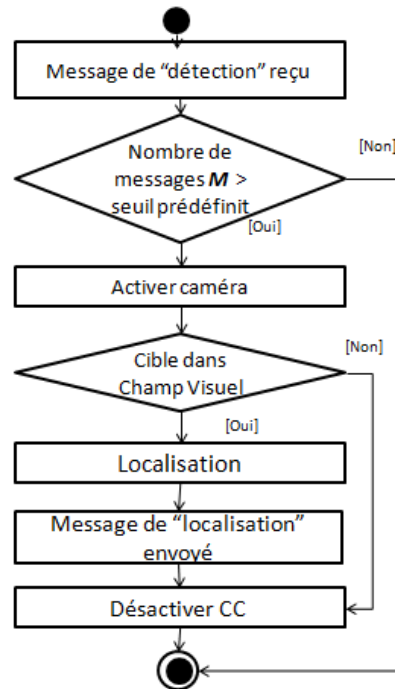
Message de “détection” reçu

Nombre de messages $M$ > seuil prédéfinit

[Non]

[Oui]

Activer caméra

Cible dans Champ Visuel

[Non]

[Oui]

Localisation

Message de “localisation” envoyé

Désactiver CC